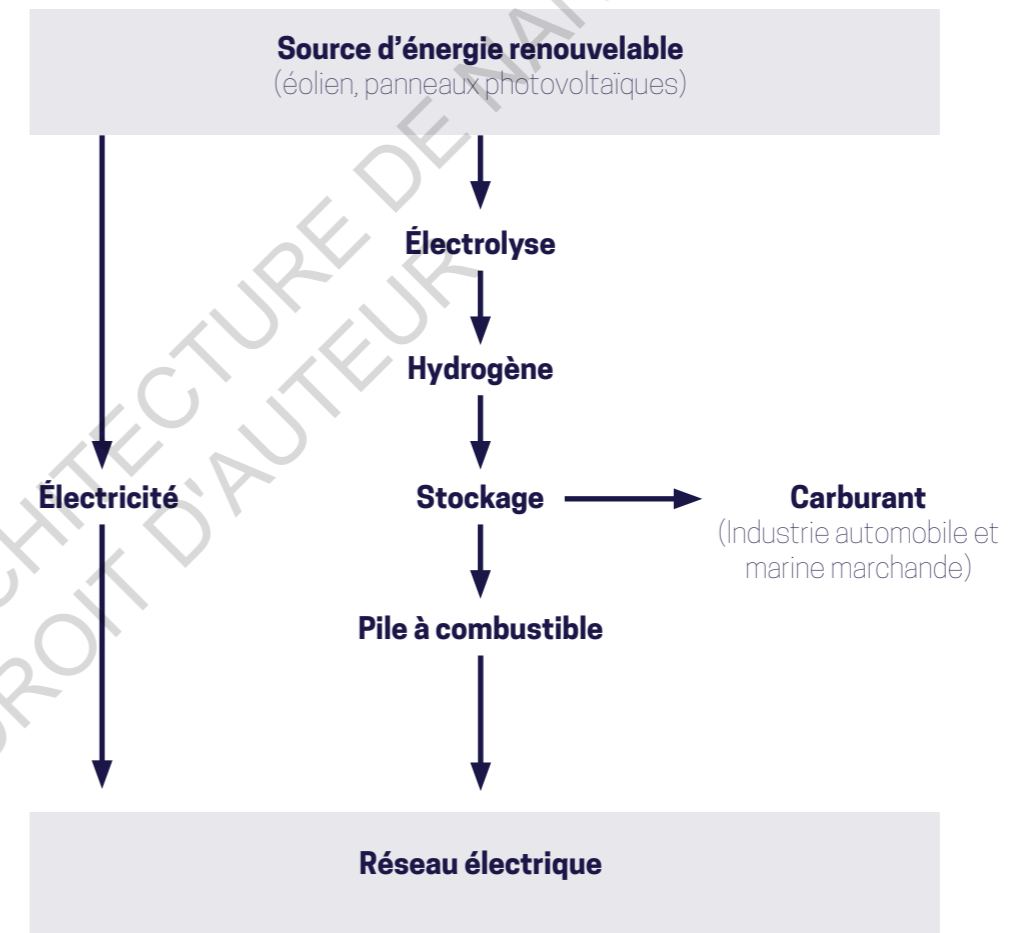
Source d’énergie renouvelable
(éolien, panneaux photovoltaïques)

Électrolyse

Hydrogène

Électricité

Stockage

Carburant
(Industrie automobile et marine marchande)

Pile à combustible

Réseau électrique

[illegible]CHITECTURE DE NA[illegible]
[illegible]ROIT D'AUTEUR